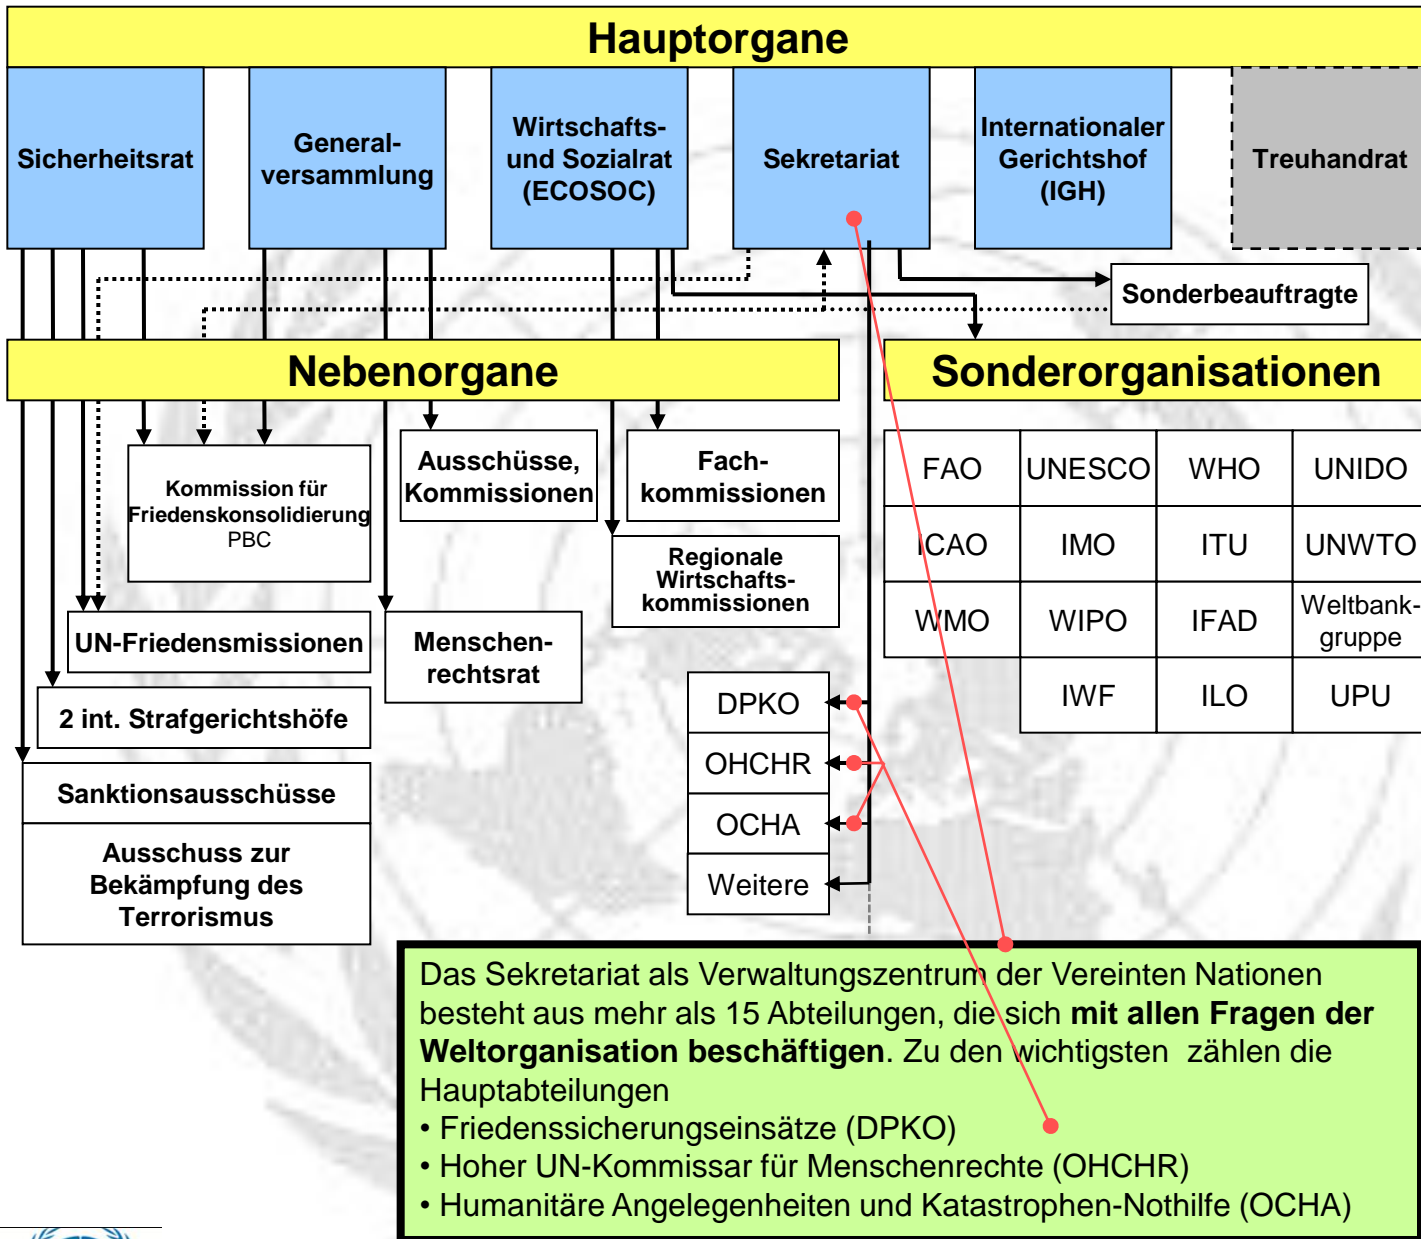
Hauptorgane

Sicherheitsrat

General-versammlung

Wirtschafts- und Sozialrat (ECOSOC)

Sekretariat

Internationaler Gerichtshof (IGH)

Treuhandrat

Sonderbeauftragte

Nebenorgane

Sonderorganisationen

Kommission für Friedenskonsolidierung PBC

Ausschüsse, Kommissionen

Fachkommissionen

Regionale Wirtschaftskommissionen

UN-Friedensmissionen

Menschenrechtsrat

2 int. Strafgerichtshöfe

Sanktionsausschüsse

Ausschuss zur Bekämpfung des Terrorismus

DPKO

OHCHR

OCHA

Weitere

| FAO | UNESCO | WHO | UNIDO |
|---|---|---|---|
| ICAO | IMO | ITU | UNWTO |
| WMO | WIPO | IFAD | Weltbank-gruppe |
| | IWF | ILO | UPU |

Das Sekretariat als Verwaltungszentrum der Vereinten Nationen besteht aus mehr als 15 Abteilungen, die sich **mit allen Fragen der Weltorganisation beschäftigen**. Zu den wichtigsten zählen die Hauptabteilungen
• Friedenssicherungseinsätze (DPKO)
• Hoher UN-Kommissar für Menschenrechte (OHCHR)
• Humanitäre Angelegenheiten und Katastrophen-Nothilfe (OCHA)